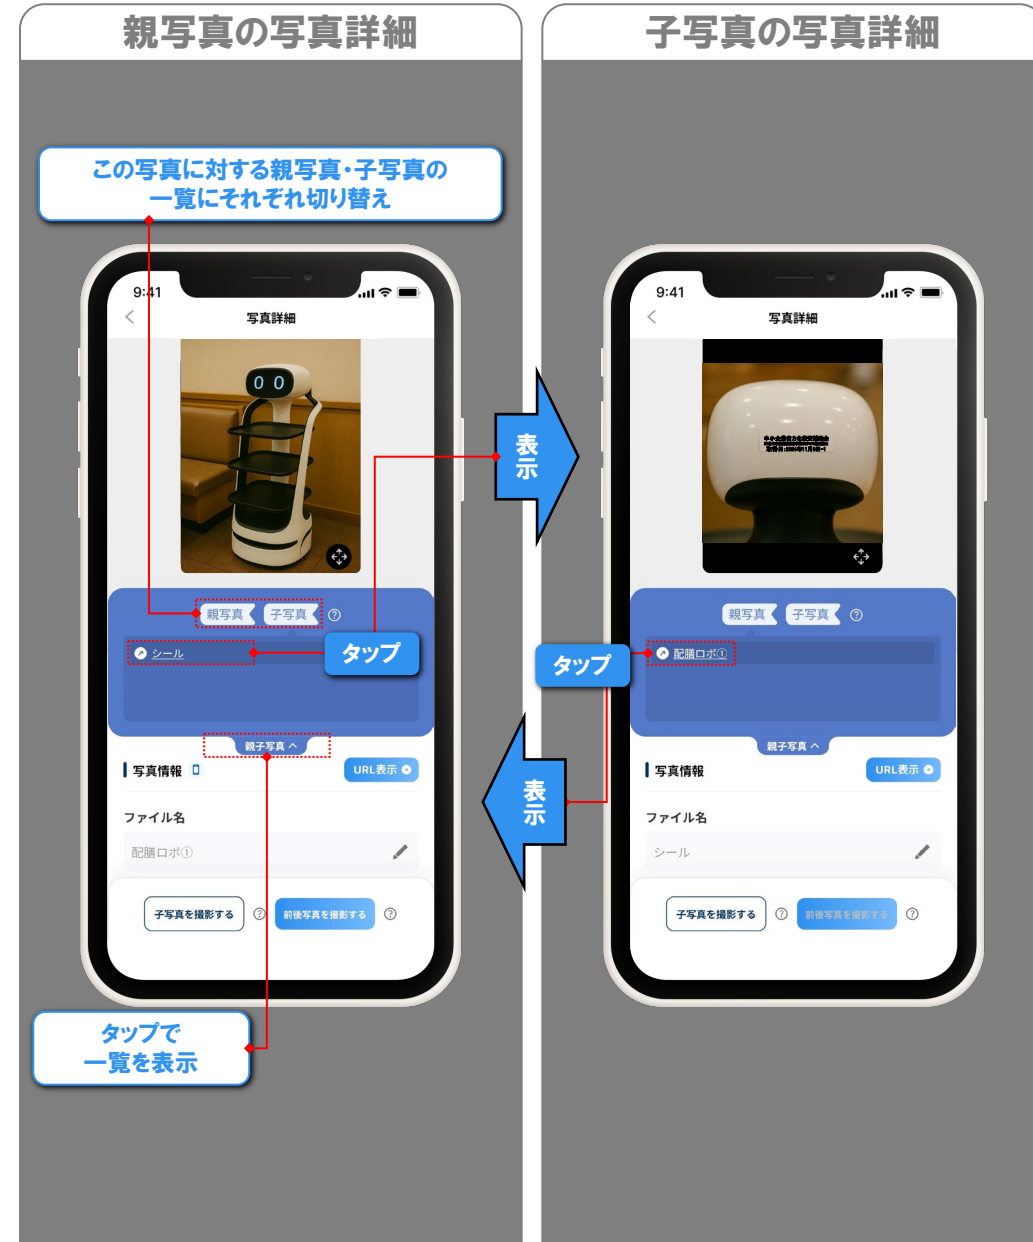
親写真の写真詳細

この写真に対する親写真・子写真の一覧にそれぞれ切り替え

9:41

写真詳細

親写真 子写真

シール

タップ

親子写真

写真情報

URL表示

ファイル名

配膳ロボ①

子写真を撮影する

前後写真を撮影する

タップで一覧を表示

表示

表示

子写真の写真詳細

9:41

写真詳細

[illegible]

親写真 子写真

タップ

配膳ロボ①

親子写真

写真情報

URL表示

ファイル名

シール

子写真を撮影する

前後写真を撮影する